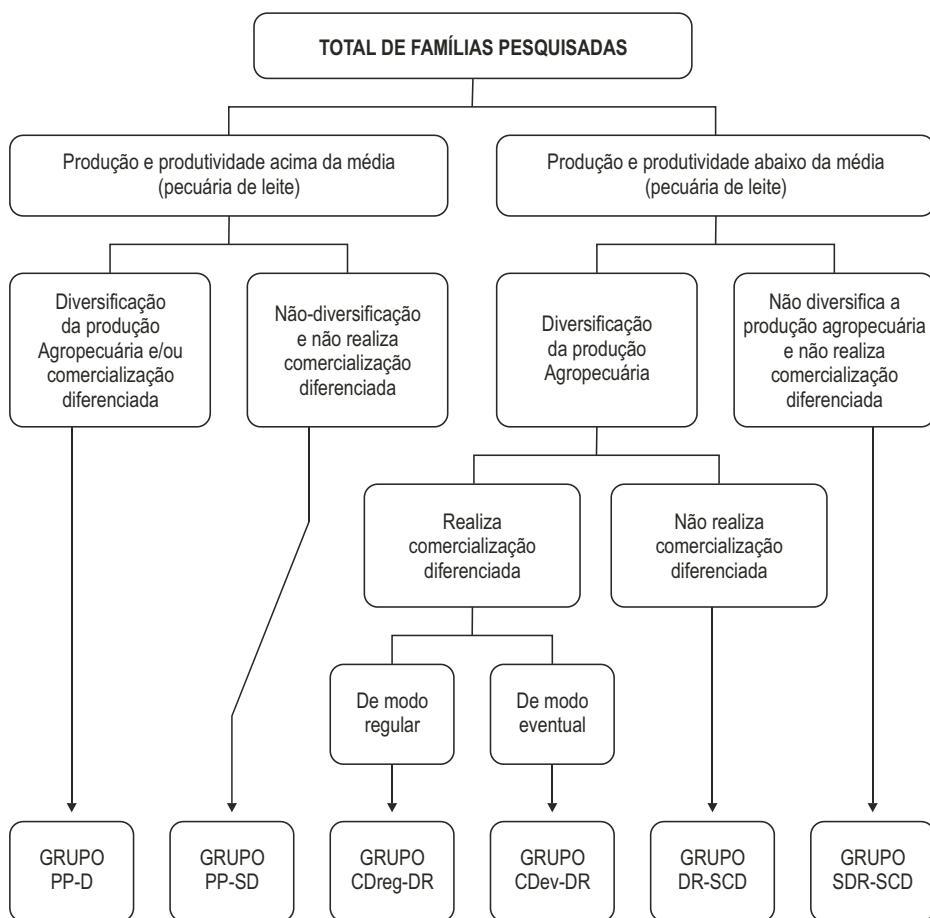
TOTAL DE FAMÍLIAS PESQUISADAS

Produção e produtividade acima da média (pecuária de leite)

Produção e produtividade abaixo da média (pecuária de leite)

Diversificação da produção Agropecuária e/ou comercialização diferenciada

Não-diversificação e não realiza comercialização diferenciada

Diversificação da produção Agropecuária

Não diversifica a produção agropecuária e não realiza comercialização diferenciada

Realiza comercialização diferenciada

Não realiza comercialização diferenciada

De modo regular

De modo eventual

GRUPO PP-D

GRUPO PP-SD

GRUPO CDreg-DR

GRUPO CDev-DR

GRUPO DR-SCD

GRUPO SDR-SCD